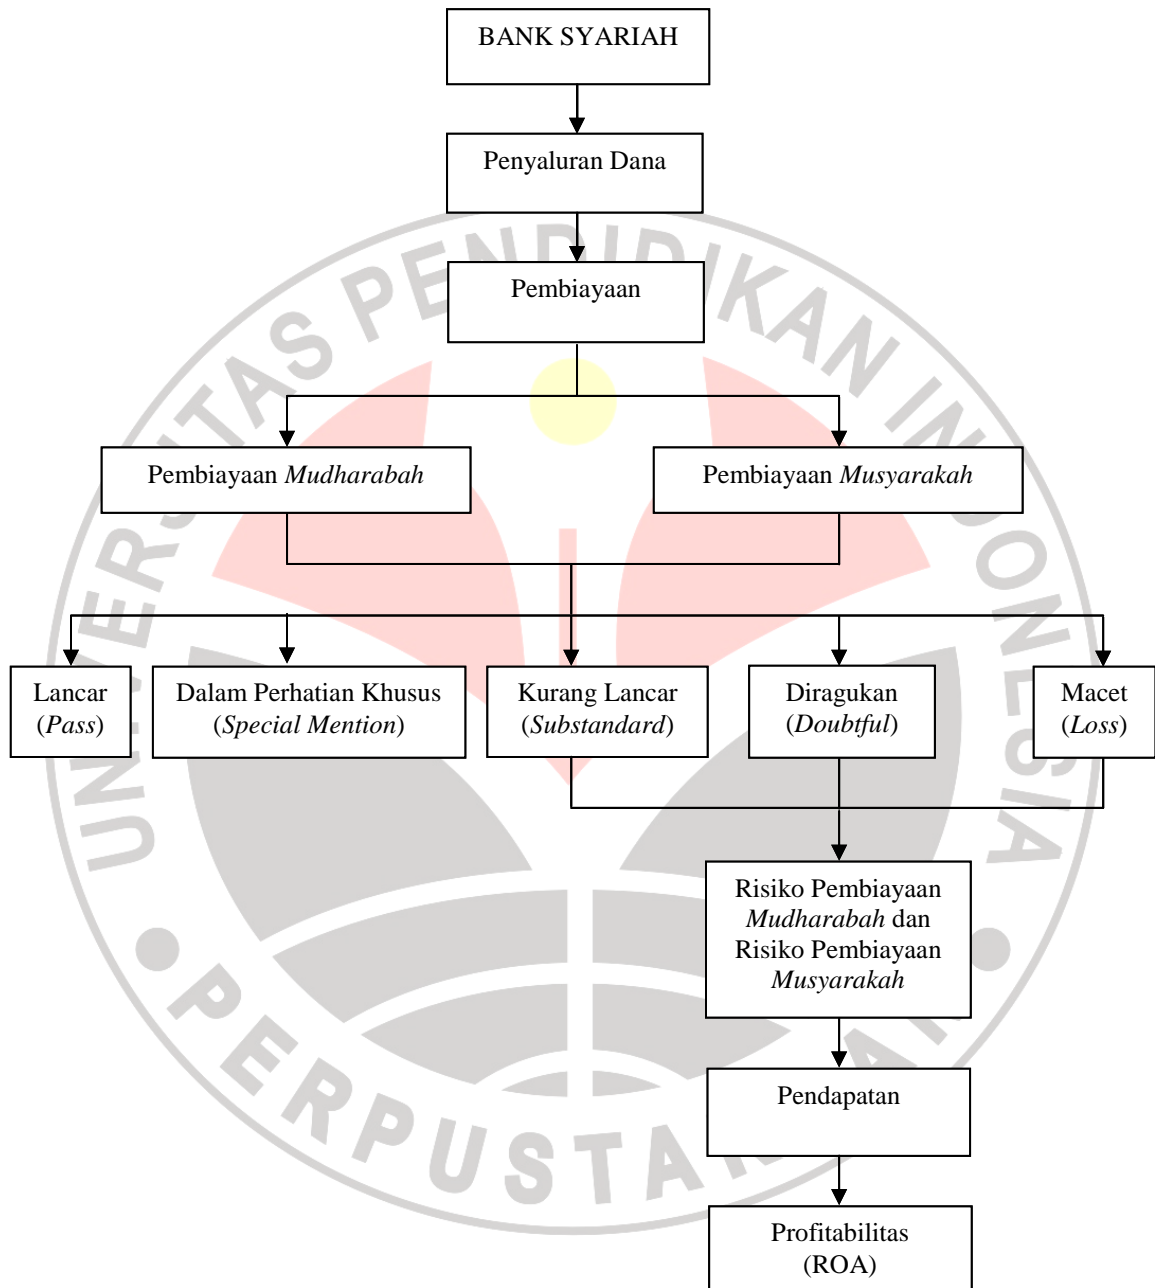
BANK SYARIAH

Penyaluran Dana

Pembiayaan

Pembiayaan *Mudharabah*

Pembiayaan *Musyarakah*

Lancar (*Pass*)

Dalam Perhatian Khusus (*Special Mention*)

Kurang Lancar (*Substandard*)

Diragukan (*Doubtful*)

Macet (*Loss*)

Risiko Pembiayaan *Mudharabah* dan Risiko Pembiayaan *Musyarakah*

Pendapatan

Profitabilitas (ROA)

UNIVERSITAS PENDIDIKAN INDONESIA

PERPUSTAKAAN